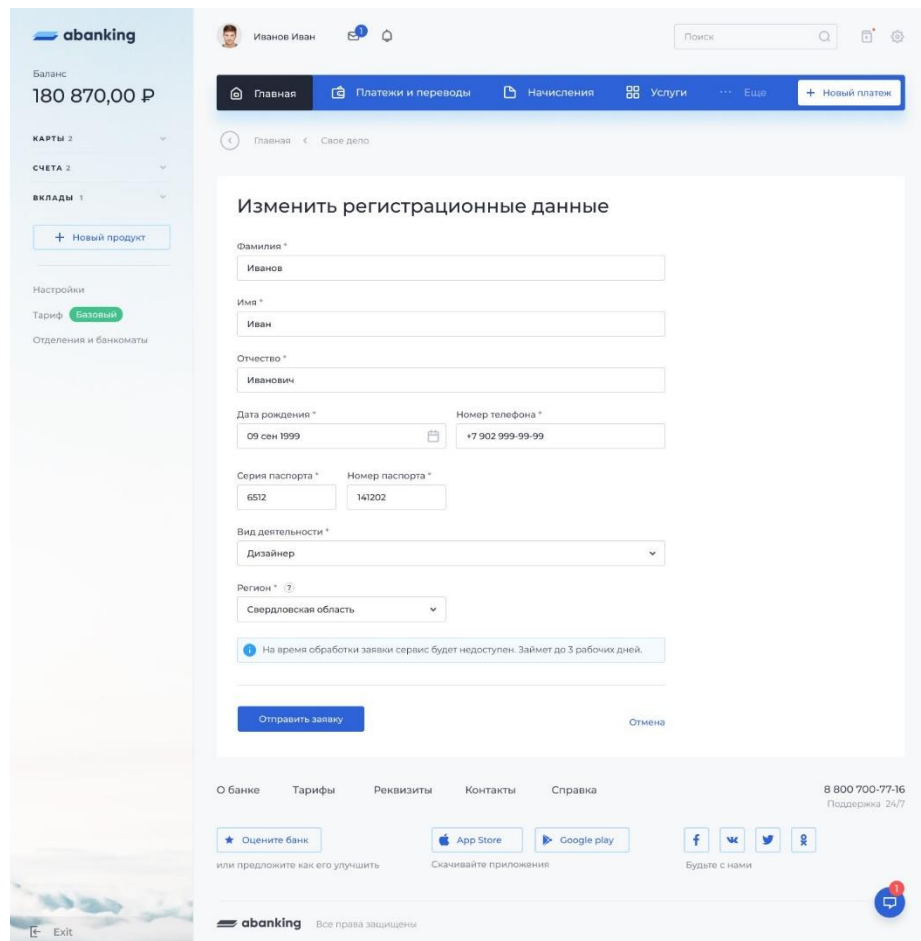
abanking

Баланс
180 870,00 ₽

КАРТЫ 2
СЧЕТА 2
ВКЛАДЫ 1

+ Новый продукт

Настройки
Тариф Базовый
Отделения и банкоматы

Exit

Иванов Иван 1

Поиск

Главная Платежи и переводы Начисления Услуги ··· Еще + Новый платеж

Главная < Свое дело

Изменить регистрационные данные

Фамилия *
Иванов

Имя *
Иван

Отчество *
Иванович

Дата рождения *
09 сен 1999

Номер телефона *
+7 902 999-99-99

Серия паспорта *
6512

Номер паспорта *
141202

Вид деятельности *
Дизайнер

Регион * ?
Свердловская область

На время обработки заявки сервис будет недоступен. Займет до 3 рабочих дней.

Отправить заявку

Отмена

О банке Тарифы Реквизиты Контакты Справка

8 800 700-77-16
Поддержка 24/7

Оцените банк
или предложите как его улучшить

App Store
Google play
Скачивайте приложения

Будьте с нами

1

abanking Все права защищены